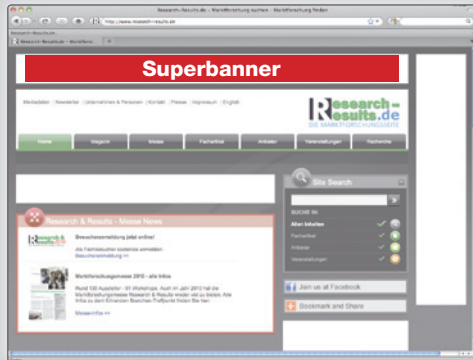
Research-Results.de - Marktforschung suchen - Marktforschung finden

http://www.research-results.de

Research-Results.de - Marktfor...

Superbanner

Mediadaten | Newsletter | Unternehmen & Personen | Kontakt | Presse | Impressum | English

Research-Results.de
DIE MARKTFORSCHUNGSSEITE

Home | Magazin | Messe | Fachartikel | Anbieter | Veranstaltungen | Recherche

Site Search

SUCHE IN:

Allen Inhalten

Fachartikel

Anbieter

Veranstaltungen

Research & Results - Messe News

Besucheranmeldung jetzt online!

Als Fachbesucher kostenlos anmelden

Besucheranmeldung >>

Marktforschungsmesse 2012 - alle Infos

Rund 130 Aussteller - 81 Workshops. Auch im Jahr 2012 hat die Marktforschungsmesse Research & Results wieder viel zu bieten. Alle Infos zu dem Branchen-Treffpunkt finden Sie hier.

Messe-Infos >>

Join us at Facebook

Bookmark and Share